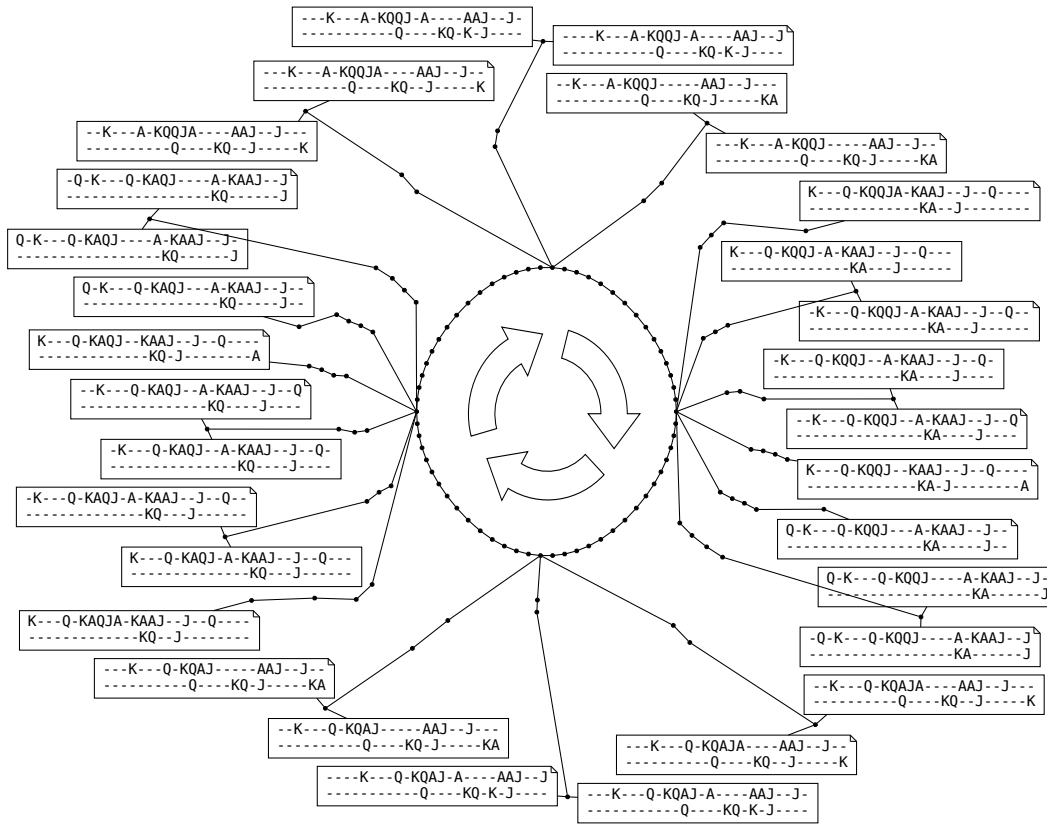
---K---A-KQQJ-A----AAJ--J-
-----------Q----KQ-K-J----

----K---A-KQQJ-A----AAJ--J
-----------Q----KQ-K-J----

---K---A-KQQJA----AAJ--J--
----------Q----KQ--J-----K

--K---A-KQQJ-----AAJ--J---
----------Q----KQ-J-----KA

--K---A-KQQJA----AAJ--J---
----------Q----KQ--J-----K

---K---A-KQQJ-----AAJ--J--
----------Q----KQ-J-----KA

-Q-K---Q-KAQJ----A-KAAJ--J
-----------------KQ------J

K---Q-KQQJA-KAAJ--J--Q----
--------------KA--J-------

Q-K---Q-KAQJ----A-KAAJ--J-
-----------------KQ------J

K---Q-KQQJ-A-KAAJ--J--Q---
--------------KA---J------

Q-K---Q-KAQJ---A-KAAJ--J--
----------------KQ-----J--

-K---Q-KQQJ-A-KAAJ--J--Q--
---------------KA---J-----

K---Q-KAQJ--KAAJ--J--Q----
-------------KQ-J--------A

-K---Q-KQQJ--A-KAAJ--J--Q-
---------------KA----J----

--K---Q-KAQJ--A-KAAJ--J--Q
---------------KQ-----J---

--K---Q-KQQJ--A-KAAJ--J--Q
---------------KA----J----

-K---Q-KAQJ--A-KAAJ--J--Q-
---------------KQ-----J---

K---Q-KQQJ--KAAJ--J--Q----
-------------KA-J--------A

-K---Q-KAQJ-A-KAAJ--J--Q--
---------------KQ---J-----

Q-K---Q-KQQJ---A-KAAJ--J--
----------------KA-----J--

K---Q-KAQJ-A-KAAJ--J--Q---
---------------KQ---J-----

Q-K---Q-KQQJ----A-KAAJ--J-
-----------------KA------J

K---Q-KAQJA-KAAJ--J--Q----
--------------KQ--J-------

-Q-K---Q-KQQJ----A-KAAJ--J
-----------------KA------J

---K---Q-KQAJ-----AAJ--J--
----------Q----KQ-J-----KA

--K---Q-KQAJA----AAJ--J---
----------Q----KQ--J-----K

--K---Q-KQAJ-----AAJ--J---
----------Q----KQ-J-----KA

---K---Q-KQAJA----AAJ--J--
----------Q----KQ--J-----K

----K---Q-KQAJ-A----AAJ--J
-----------Q----KQ-K-J----

---K---Q-KQAJ-A----AAJ--J-
-----------Q----KQ-K-J----